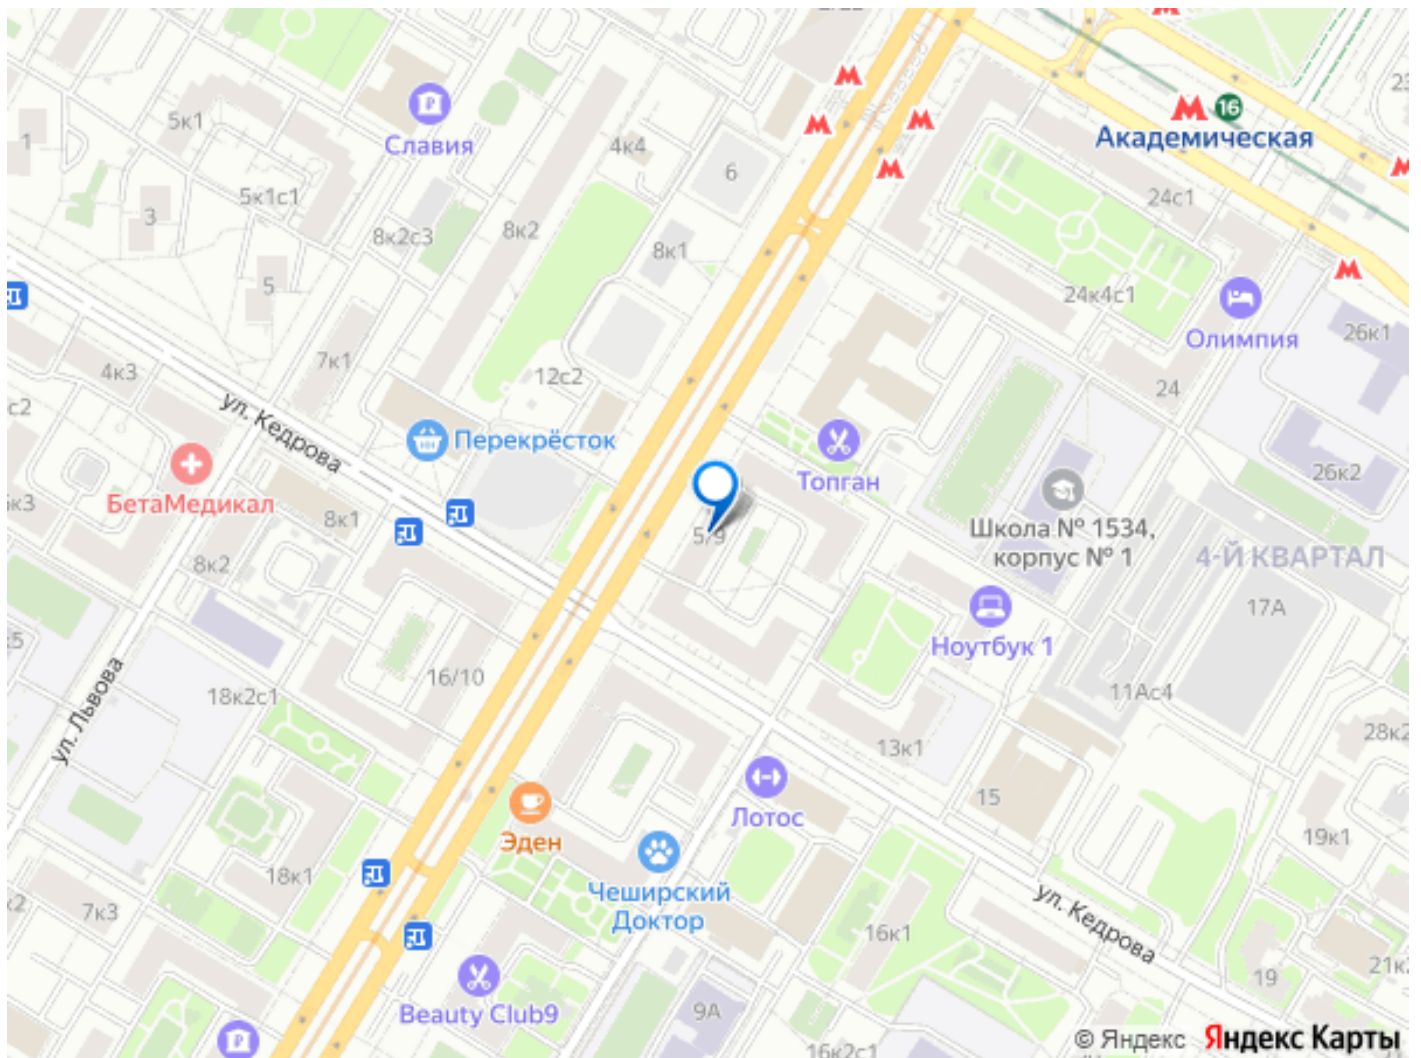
Славия
5к1
1
5к1с1
3
8к2с3
8к2
4к4
6
8к1
5
7к1
4к3
с2
12с2
ул. Кедрова
Перекрёсток
БетаМедикал
к3
8к1
8к2
5/9
Топган
М
М
М
М
М
16
Академическая
24с1
24к4с1
Олимпия
26к1
24
26к2
Школа № 1534, корпус № 1
4-Й КВАРТАЛ
17А
Ноутбук 1
11Ас4
28к2
13к1
15
16/10
18к2с1
ул. Львова
5
Лотос
Эден
Чеширский Доктор
18к1
7к3
2
19к1
ул. Кедрова
16к1
19
21к
Beauty Club9
9А
16к2с1
© Яндекс
Яндекс Карты